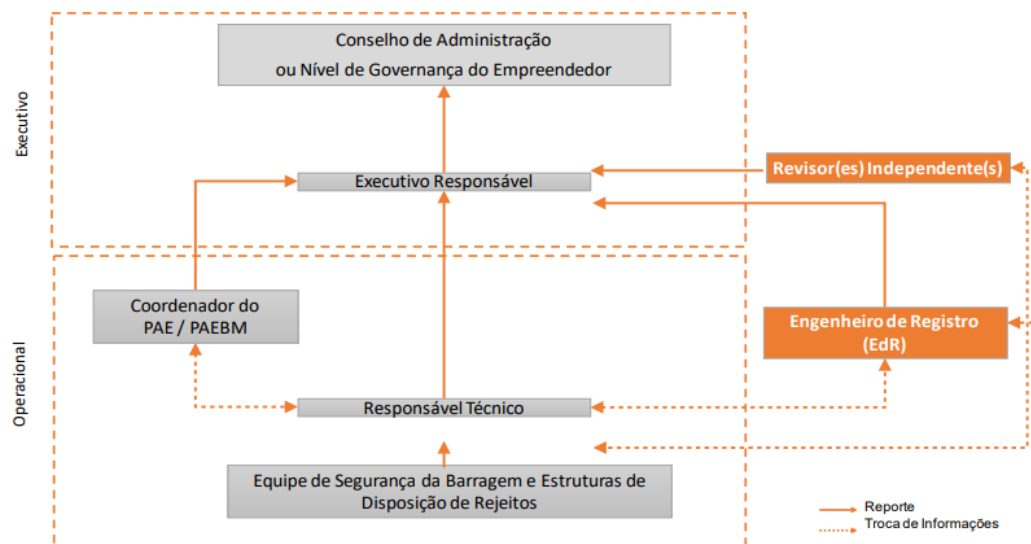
Executivo

Conselho de Administração ou Nível de Governança do Empreendedor

Executivo Responsável

Revisor(es) Independente(s)

Operacional

Coordenador do PAE / PAEBM

Engenheiro de Registro (EdR)

Responsável Técnico

Equipe de Segurança da Barragem e Estruturas de Disposição de Rejeitos

Reporte
Troca de Informações